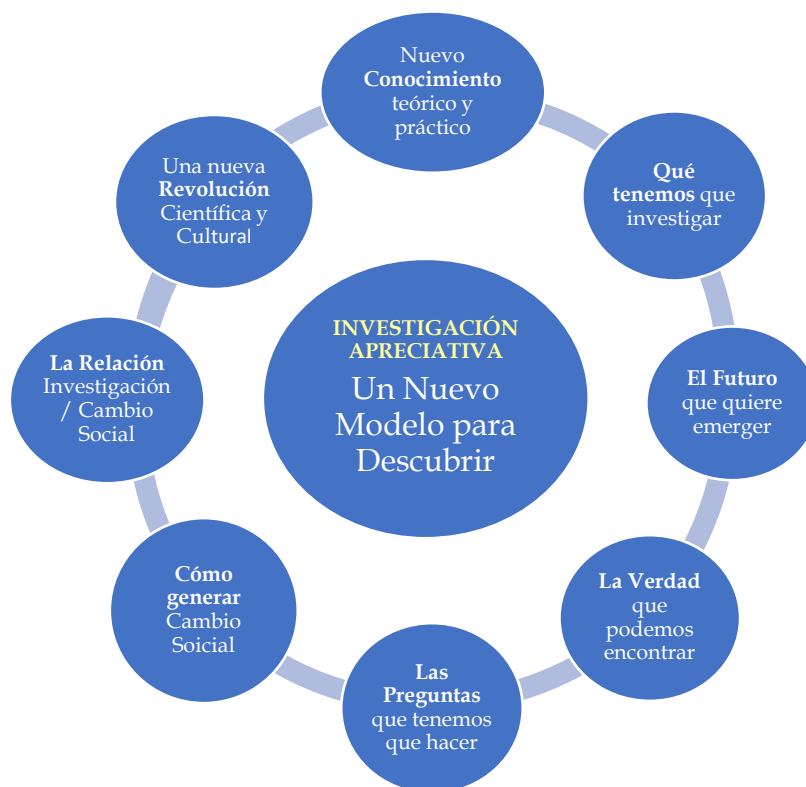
INVESTIGACIÓN APRECIATIVA
Un Nuevo Modelo para Descubrir

Nuevo Conocimiento teórico y práctico

Qué tenemos que investigar

El Futuro que quiere emerger

La Verdad que podemos encontrar

Las Preguntas que tenemos que hacer

Cómo generar Cambio Soicial

La Relación Investigación / Cambio Social

Una nueva Revolución Científica y Cultural